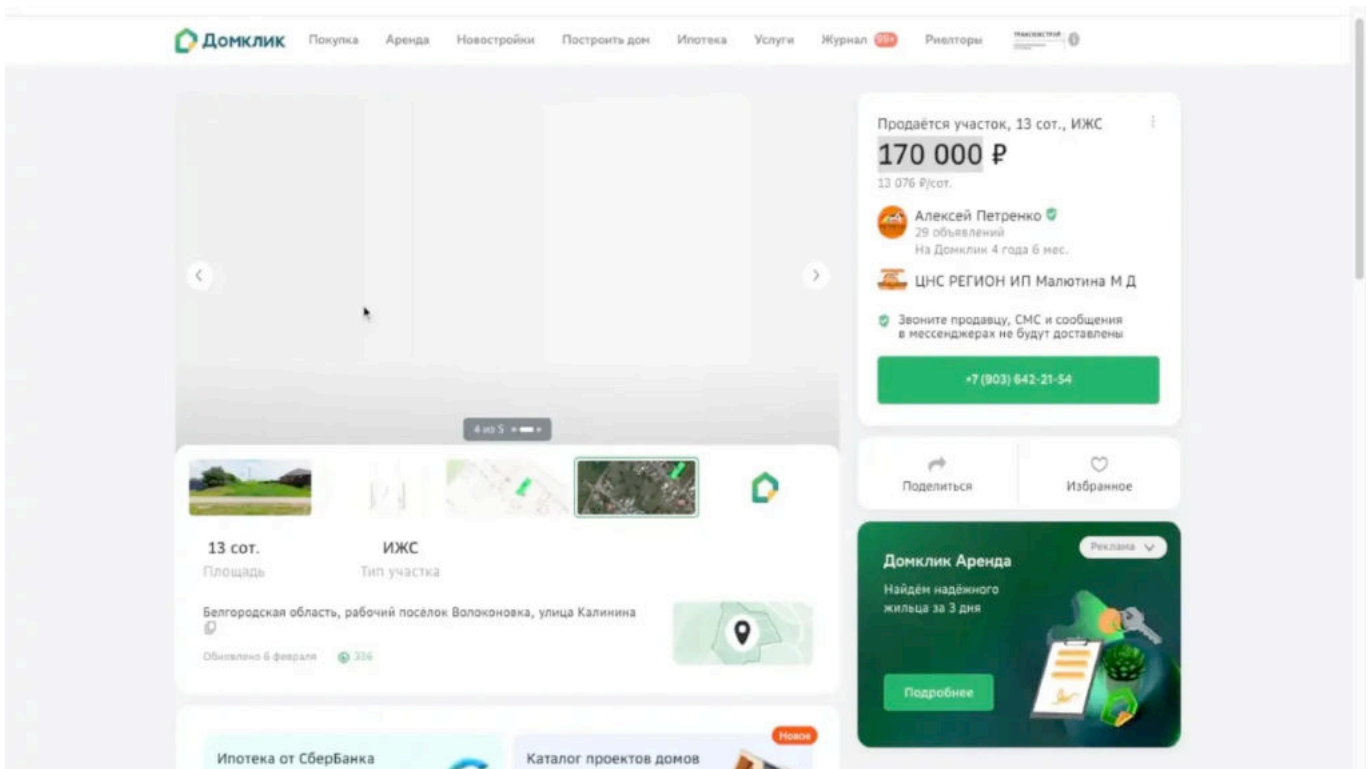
Домклик Покупка Аренда Новостройки Построить дом Ипотека Услуги Журнал 99+ Риелторы

4 из 5

13 сот.
Площадь

ИЖС
Тип участка

Белгородская область, рабочий посёлок Волоконовка, улица Калинина

Обновлено 6 февраля 336

Ипотека от СберБанка

Новое
Каталог проектов домов

Продаётся участок, 13 сот., ИЖС
170 000 ₽
13 076 ₽/сот.

Алексей Петренко
29 объявлений
На Домклик 4 года 6 мес.

ЦНС РЕГИОН ИП Малютина М Д

Звоните продавцу, СМС и сообщения в мессенджерах не будут доставлены

+7 (903) 642-21-54

Поделиться
Избранное

Домклик Аренда
Реклама
Найдём надёжного жильца за 3 дня
Подробнее